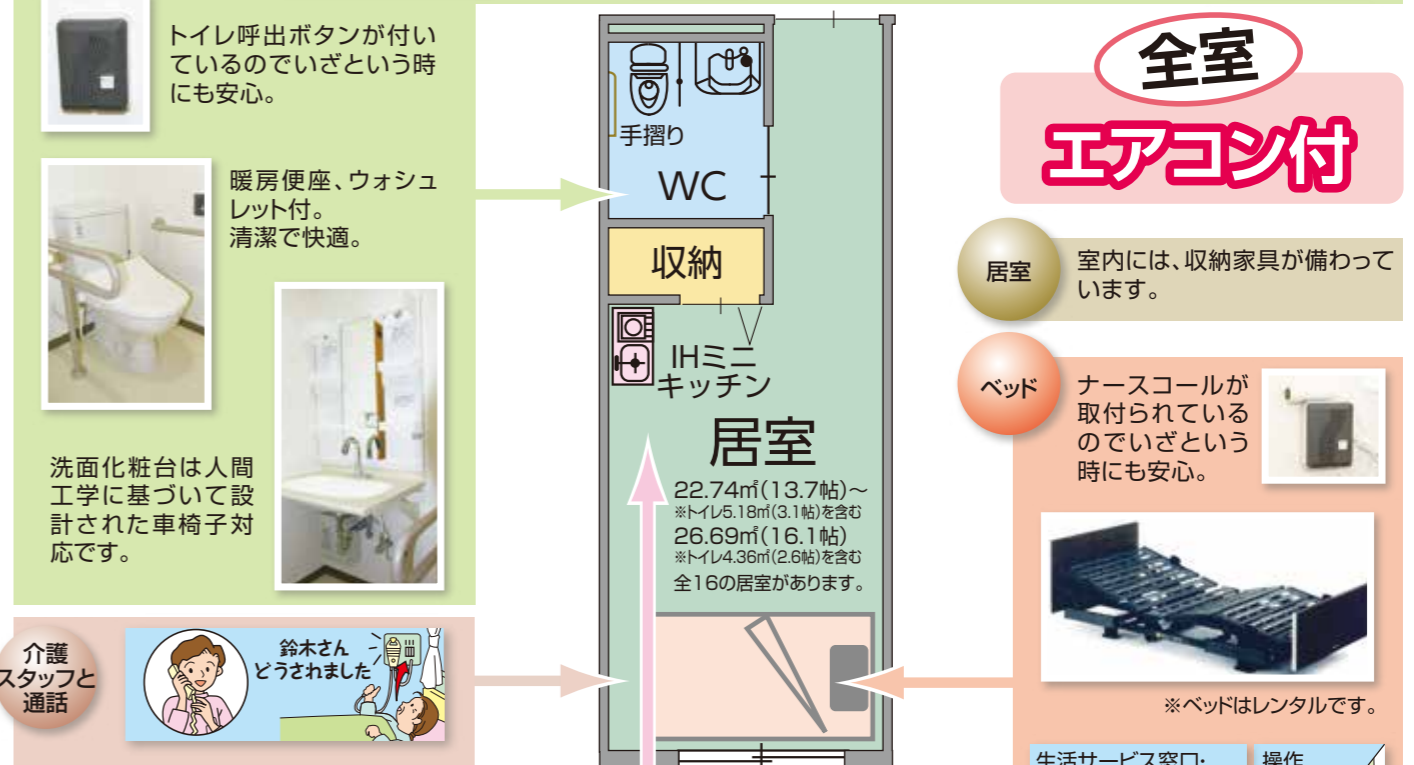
トイレ呼出ボタンが付いているのでいざという時にも安心。

暖房便座、ウォシュレット付。
清潔で快適。

洗面化粧台は人間工学に基づいて設計された車椅子対応です。

介護スタッフと通話

鈴木さん
どうされました

手摺り

WC

収納

IHミニキッチン

居室

22.74㎡(13.7帖)～
※トイレ5.18㎡(3.1帖)を含む
26.69㎡(16.1帖)
※トイレ4.36㎡(2.6帖)を含む
全16の居室があります。

全室
エアコン付

居室
室内には、収納家具が備わっています。

ベッド
ナースコールが取付られているのでいざという時にも安心。

※ベッドはレンタルです。

生活サービス窓口:
操作